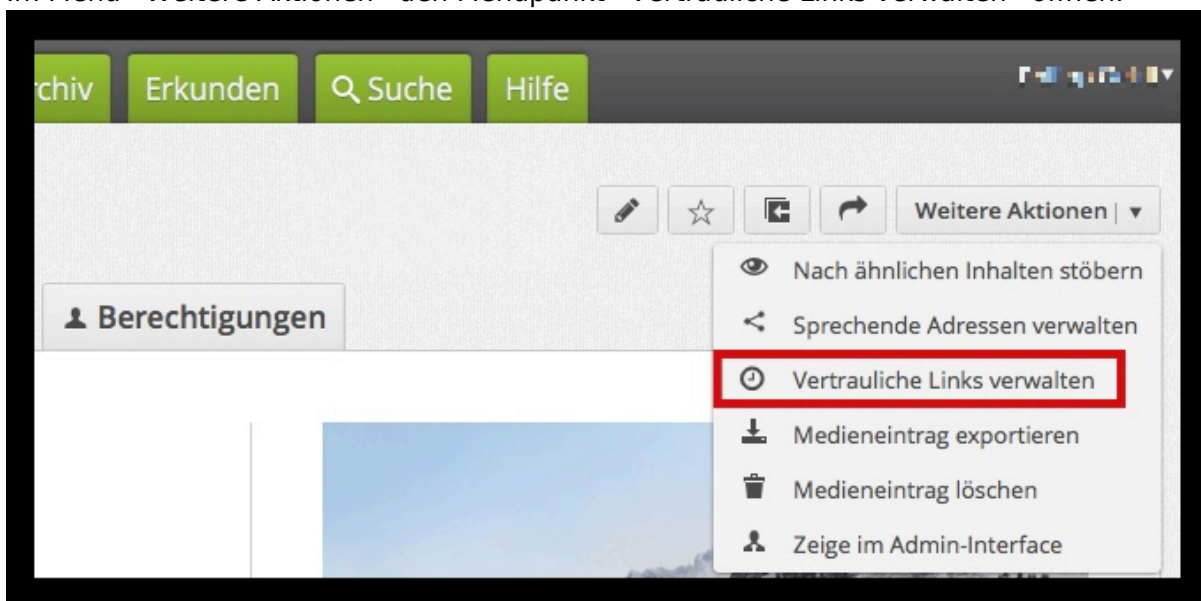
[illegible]

rchiv Erkunden Suche Hilfe

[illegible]

Weitere Aktionen

Nach ähnlichen Inhalten stöbern
Sprechende Adressen verwalten
Vertrauliche Links verwalten
Medieneintrag exportieren
Medieneintrag löschen
Zeige im Admin-Interface

Berechtigungen